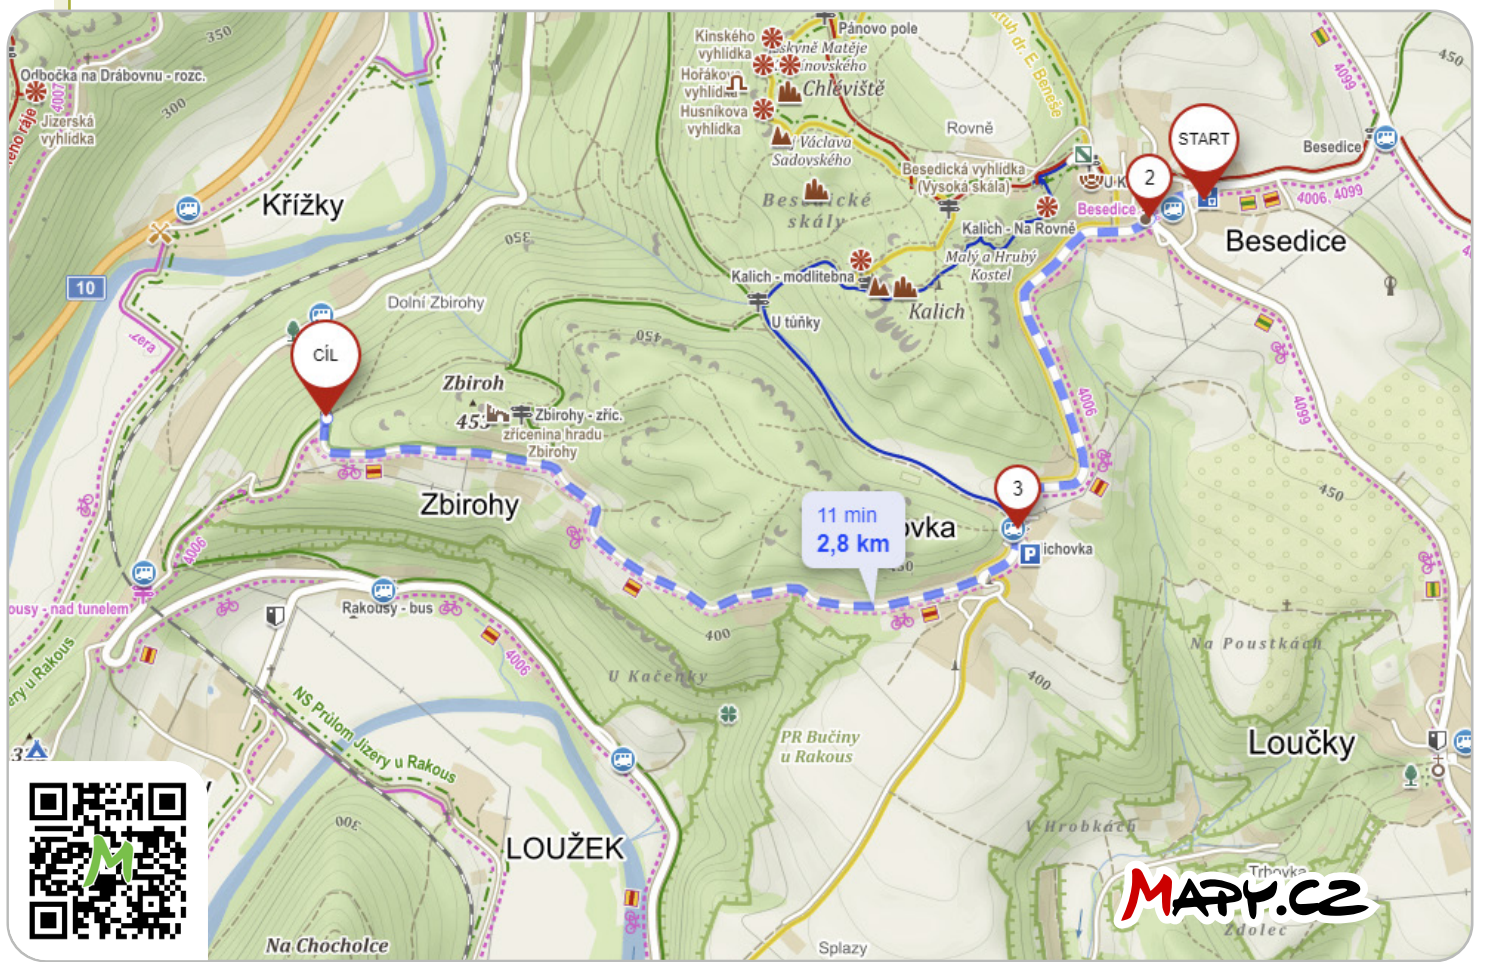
Odbočka na Drábovnu - rozc.
Jizerská vyhlídka
350
300
4007
Křížky
10
Dolní Zbirohy
CÍL
Zbiroh
453
Zbirohy - zříc.
zřícenina hradu Zbirohy
Zbirohy
4006
Rakousy - bus
Rakousy - nad tunelem
NS Průlom Jizery u Rakous
LOUŽEK
Na Chocholce
U Kačenky
PR Bučiny u Rakous
Splazy
400
Kinského vyhlídka
Hořákova vyhlídka
Husníkova vyhlídka
Pánovo pole
Chléviště
Václava Sadovského
Besedické skály
Rovně
Besedická vyhlídka (Vysoká skála)
Kalich - Na Rovni
Malý a Hrubý Kostel
Kalich
Kalich - modlitebna
U tůňky
450
START
2
Besedice
4006, 4099
Besedice
4099
3
11 min
2,8 km
ichovka
Na Poustkách
Loučky
V Hrobkách
Trhovka
Zdolec
MAPY.CZ